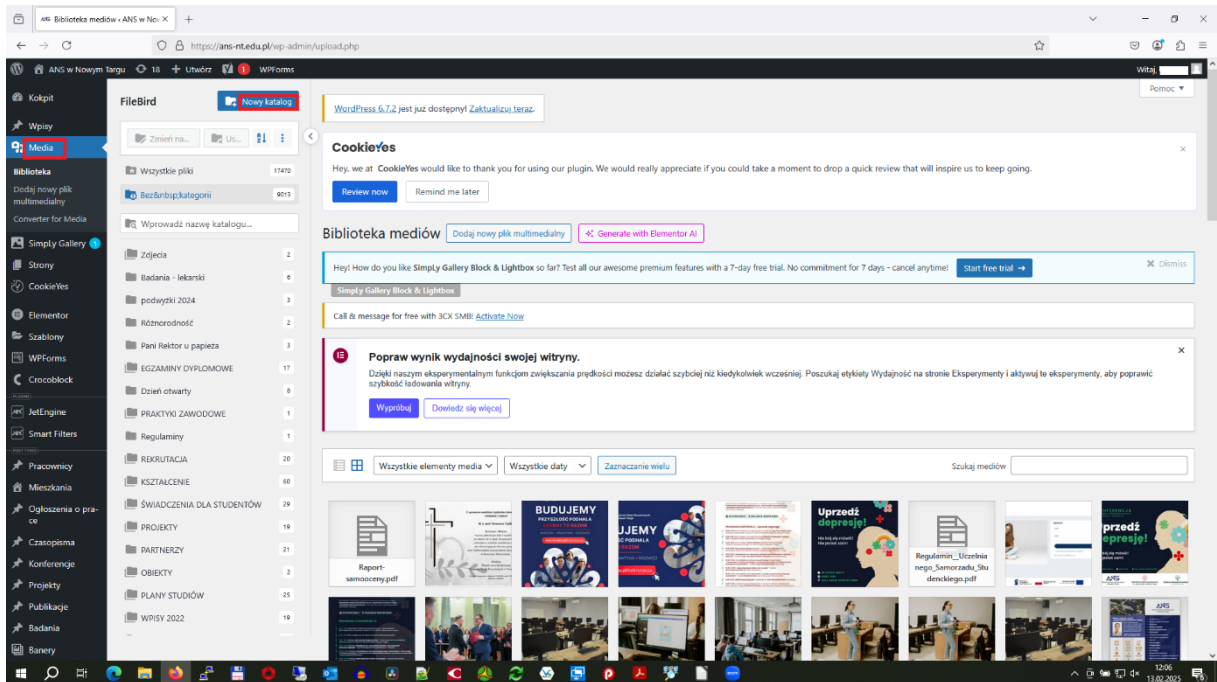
Biblioteka mediów ‹ ANS w Now ×
+

https://ans-nt.edu.pl/wp-admin/upload.php

ANS w Nowym Targu 18 + Utwórz 1 WPForms
Witaj,

Kokpit
Wpisy
Media
Biblioteka
Dodaj nowy plik multimedialny
Converter for Media
Simply Gallery 1
Strony
CookieYes
Elementor
Szablony
WPForms
Crocoblock
JetEngine
Smart Filters
Pracownicy
Mieszkania
Ogłoszenia o prace
Czasopisma
Konferencje
Projekty
Publikacje
Badania
Banery

FileBird
Nowy katalog
Zmień na...
Us...
Wszystkie pliki 17470
Bez&nbsp;kategorii 9013
Wprowadź nazwę katalogu...
Zdjęcia 2
Badania - lekarski 6
podwyżki 2024 3
Różnorodność 2
Pani Rektor u papieża 3
EGZAMINY DYPLOMOWE 17
Dzień otwarty 8
PRAKTYKI ZAWODOWE 1
Regulaminy 1
REKRUTACJA 20
KSZTAŁCENIE 60
ŚWIADCZENIA DLA STUDENTÓW 29
PROJEKTY 19
PARTNERZY 21
OBIEKTY 2
PLANY STUDIÓW 25
WPISY 2022 19

Pomoc ▼

WordPress 6.7.2 jest już dostępny! Zaktualizuj teraz.

CookieYes
Hey, we at CookieYes would like to thank you for using our plugin. We would really appreciate if you could take a moment to drop a quick review that will inspire us to keep going.
Review now
Remind me later

Biblioteka mediów
Dodaj nowy plik multimedialny
Generate with Elementor AI

Hey! How do you like SimpLy Gallery Block & Lightbox so far? Test all our awesome premium features with a 7-day free trial. No commitment for 7 days - cancel anytime!
Start free trial →
Dismiss
SimpLy Gallery Block & Lightbox

Call & message for free with 3CX SMB! Activate Now

Popraw wynik wydajności swojej witryny.
Dzięki naszym eksperymentalnym funkcjom zwiększania prędkości możesz działać szybciej niż kiedykolwiek wcześniej. Poszukaj etykiety Wydajność na stronie Eksperymenty i aktywuj te eksperymenty, aby poprawić szybkość ładowania witryny.
Wypróbuj
Dowiedz się więcej

Wszystkie elementy media
Wszystkie daty
Zaznaczanie wielu
Szukaj mediów

Raport-samooceny.pdf
BUDUJEMY
UJEMY
Uprzedź depresję!
Regulamin__Uczelnianego_Samorzadu_Studenckiego.pdf
przedź epresję!

12:06
13.02.2025